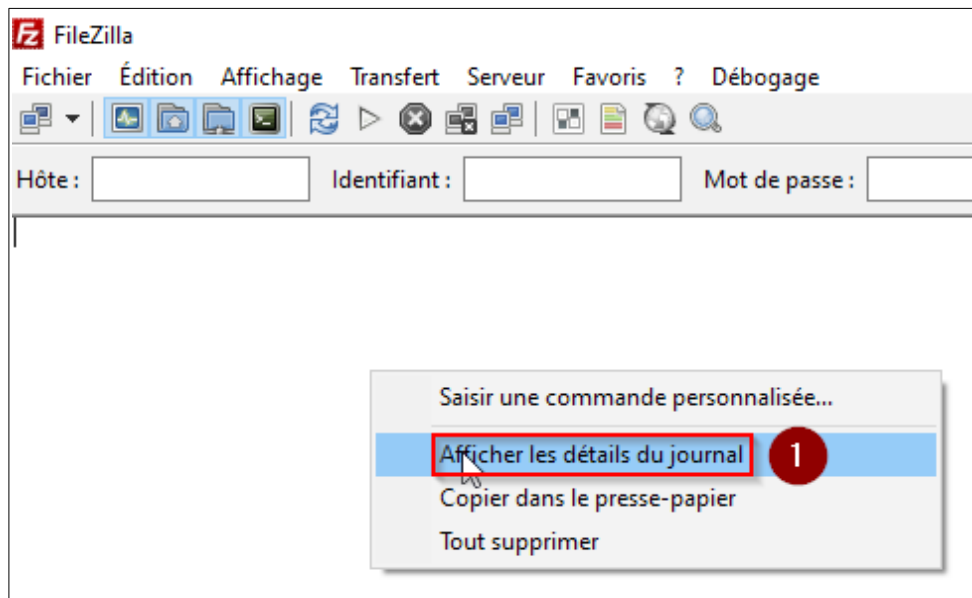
FileZilla

Fichier Édition Affichage Transfert Serveur Favoris ? Débogage

Hôte : Identifiant : Mot de passe :

Saisir une commande personnalisée...

Afficher les détails du journal

1

Copier dans le presse-papier

Tout supprimer